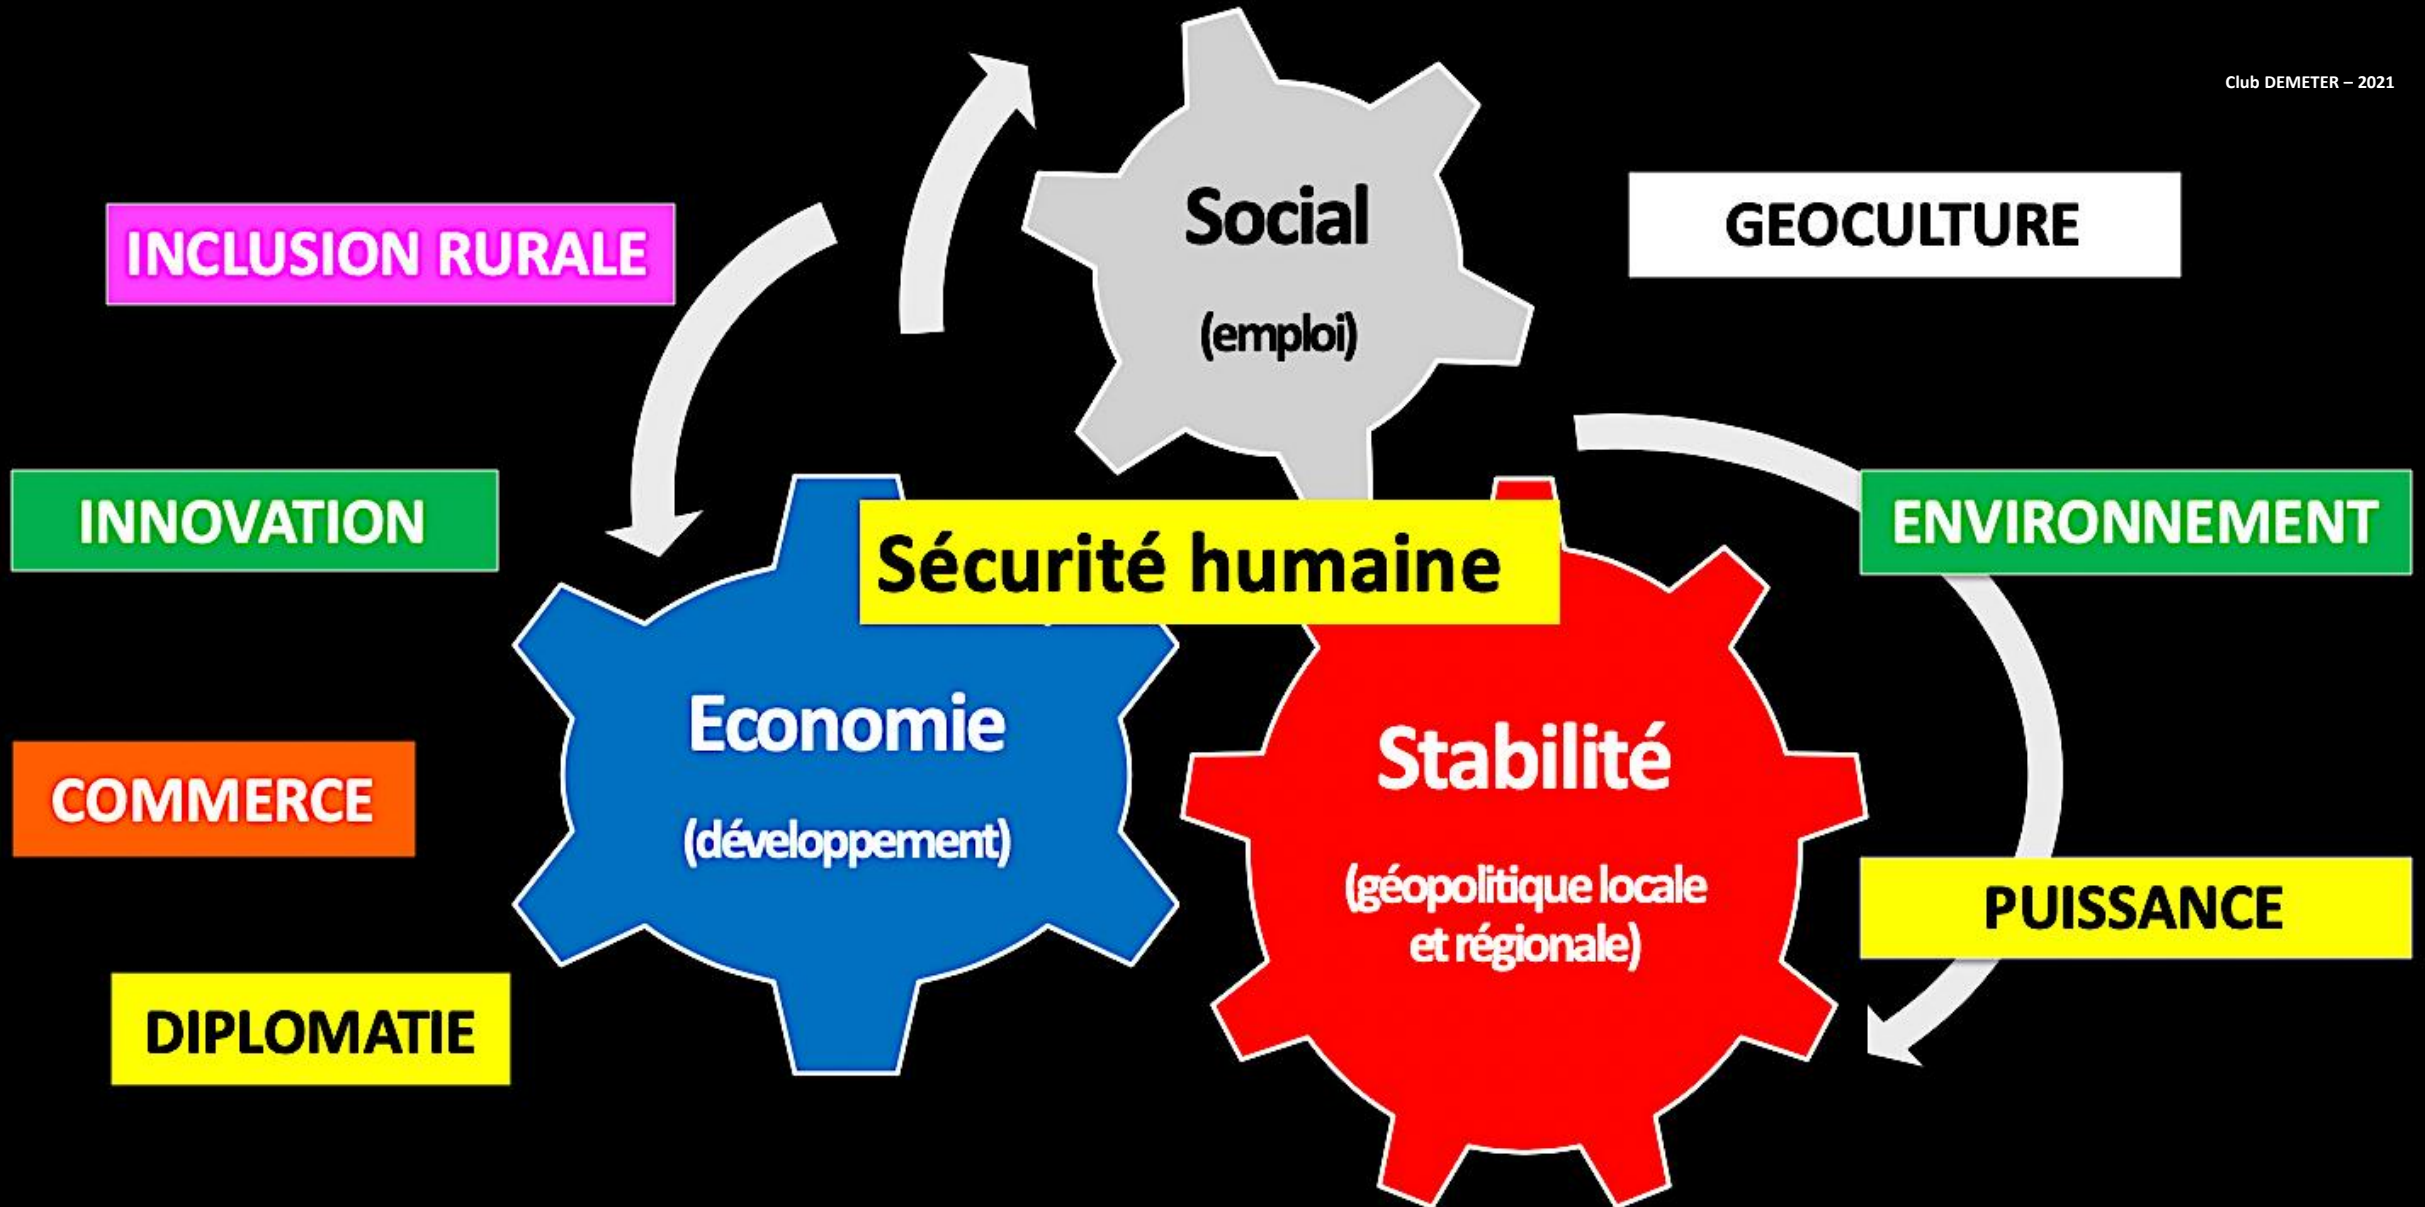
Club DEMETER – 2021

INCLUSION RURALE

Social
(emploi)

GEOCULTURE

INNOVATION

Sécurité humaine

ENVIRONNEMENT

Economie
(développement)

Stabilité
(géopolitique locale et régionale)

COMMERCE

PUISSANCE

DIPLOMATIE